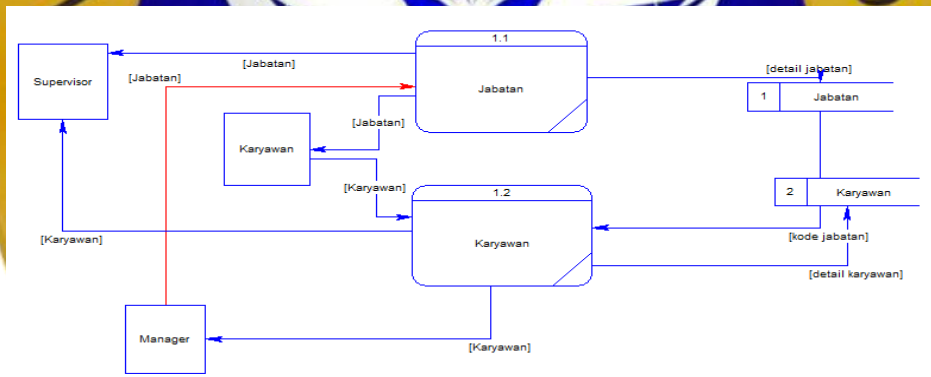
1.1

Supervisor

[Jabatan]

[Jabatan]

Jabatan

[detail jabatan]

1 Jabatan

Karyawan

[Jabatan]

[Karyawan]

1.2

2 Karyawan

[Karyawan]

Karyawan

[kode jabatan]

[detail karyawan]

Manager

[Karyawan]